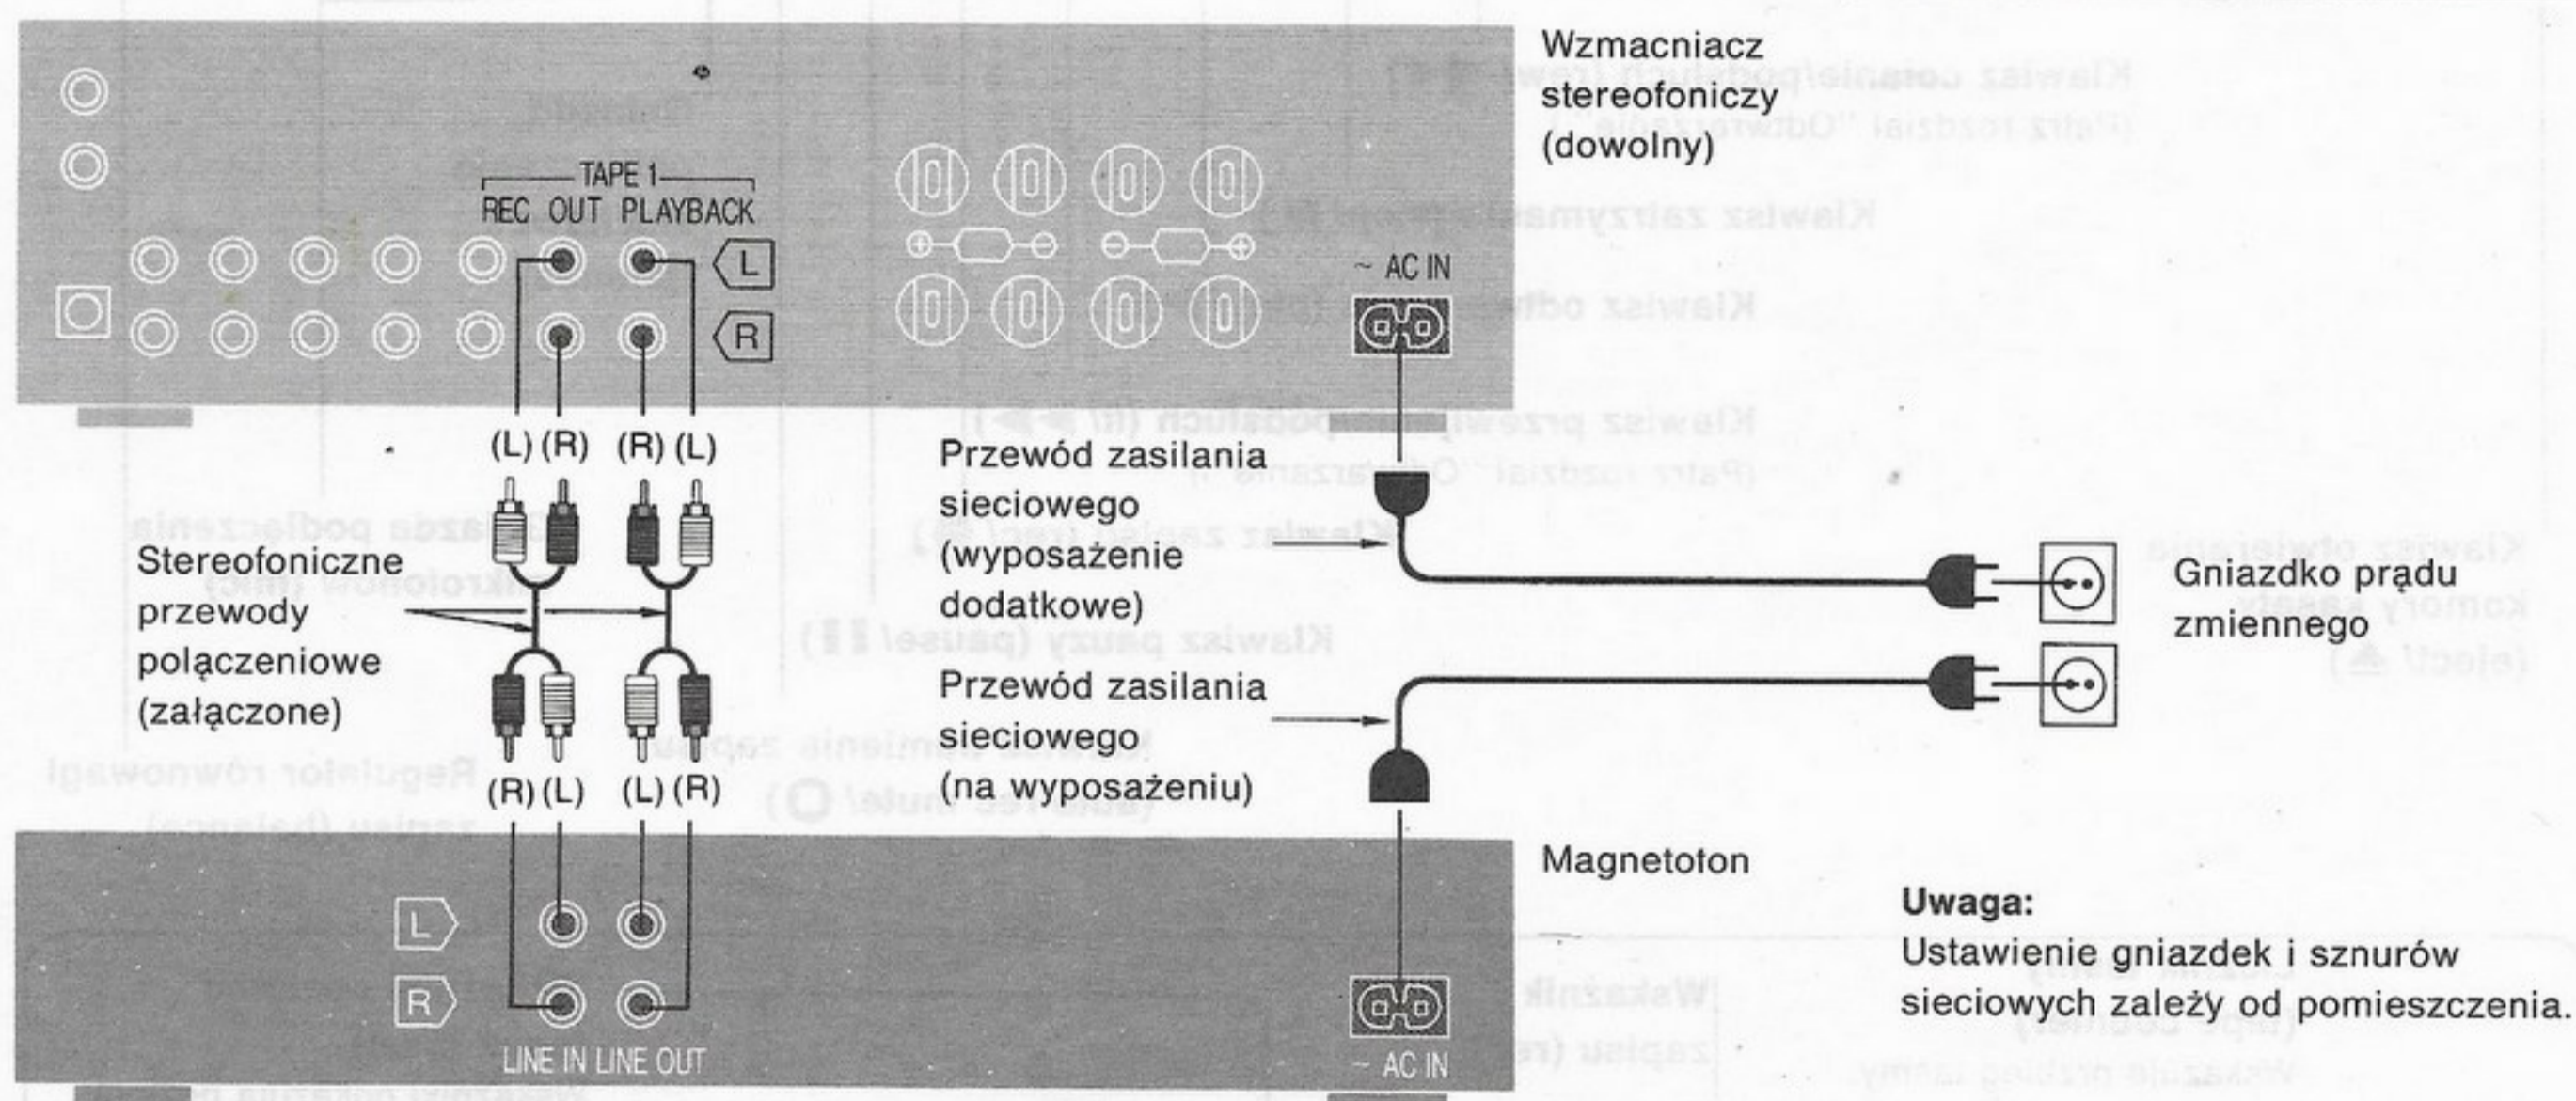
TAPE 1
REC OUT PLAYBACK

L

R

~ AC IN

Wzmacniacz stereofoniczy (dowolny)

(L) (R) (R) (L)

Przewód zasilania sieciowego (wyposażenie dodatkowe)

Stereofoniczne przewody polączeniowe (załączone)

Gniazdko prądu zmiennego

Przewód zasilania sieciowego (na wyposażeniu)

(R) (L) (L) (R)

Magnetofon

L

R

LINE IN LINE OUT

~ AC IN

Uwaga:
Ustawienie gniazdek i sznurów sieciowych zależy od pomieszczenia.